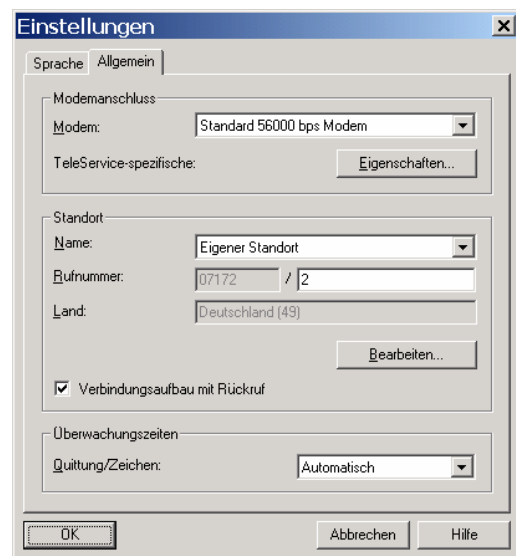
Einstellungen ×

Sprache | Allgemein

Modemanschluss
Modem: Standard 56000 bps Modem
TeleService-spezifische: Eigenschaften...

Standort
Name: Eigener Standort
Rufnummer: 07172 / 2
Land: Deutschland (49)
Bearbeiten...
☑ Verbindungsaufbau mit Rückruf

Überwachungszeiten
Quittung/Zeichen: Automatisch

OK | Abbrechen | Hilfe